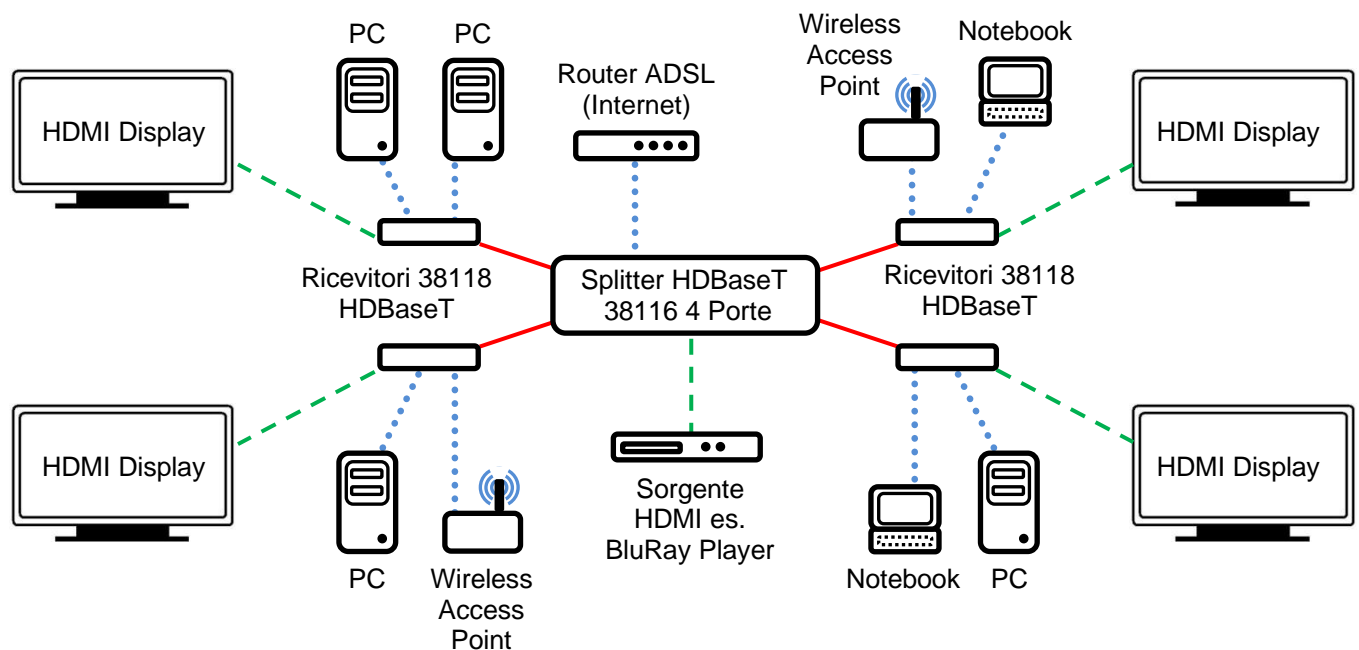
PC PC

Router ADSL (Internet)

Wireless Access Point

Notebook

HDMI Display

HDMI Display

Ricevitori 38118 HDBaseT

Splitter HDBaseT 38116 4 Porte

Ricevitori 38118 HDBaseT

HDMI Display

HDMI Display

Sorgente HDMI es. BluRay Player

PC

Wireless Access Point

Notebook

PC